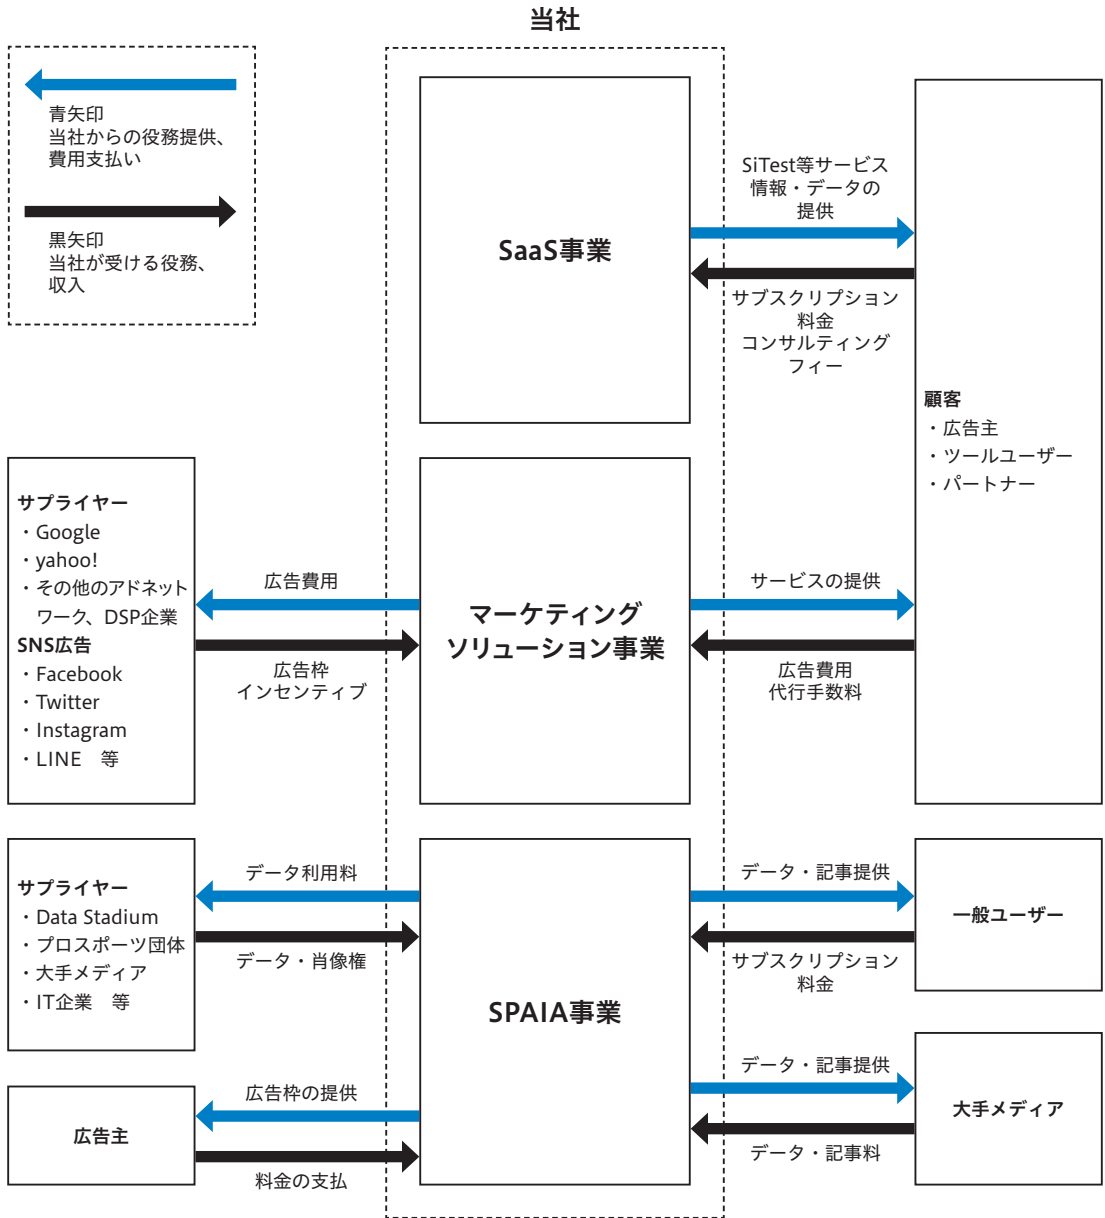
当社

青矢印
当社からの役務提供、費用支払い

黒矢印
当社が受ける役務、収入

SaaS事業

SiTest等サービス情報・データの提供

サブスクリプション料金
コンサルティングフィー

顧客
・広告主
・ツールユーザー
・パートナー

サプライヤー
・Google
・yahoo!
・その他のアドネットワーク、DSP企業
SNS広告
・Facebook
・Twitter
・Instagram
・LINE　等

広告費用

広告枠
インセンティブ

マーケティング
ソリューション事業

サービスの提供

広告費用
代行手数料

サプライヤー
・Data Stadium
・プロスポーツ団体
・大手メディア
・IT企業　等

データ利用料

データ・肖像権

SPAIA事業

データ・記事提供

サブスクリプション料金

一般ユーザー

データ・記事提供

データ・記事料

大手メディア

広告主

広告枠の提供

料金の支払